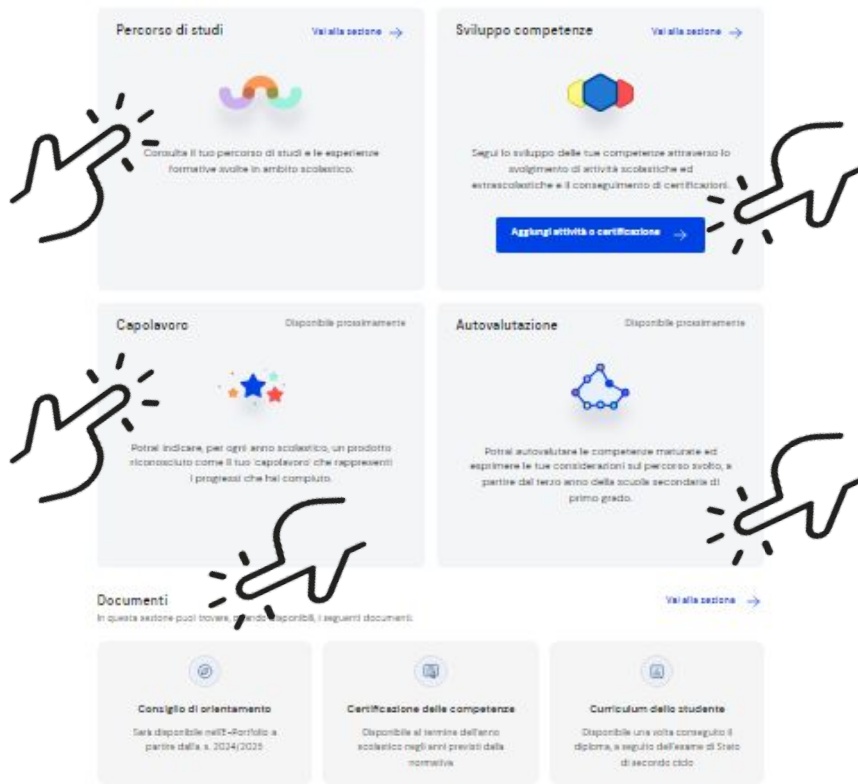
Percorso di studi

Vai alla sezione →

Consulta il tuo percorso di studi e le esperienze formative svolte in ambito scolastico.

Sviluppo competenze

Vai alla sezione →

Segui lo sviluppo delle tue competenze attraverso lo svolgimento di attività scolastiche ed extrascolastiche e il conseguimento di certificazioni.

Aggiungi attività o certificazione →

Capolavoro

Disponibile prossimamente

Potrai indicare, per ogni anno scolastico, un prodotto riconosciuto come il tuo 'capolavoro' che rappresenti i progressi che hai compiuto.

Autovalutazione

Disponibile prossimamente

Potrai autovalutare le competenze maturate ed esprimere le tue considerazioni sul percorso svolto, a partire dal terzo anno della scuola secondaria di primo grado.

Documenti

Vai alla sezione →

In questa sezione puoi trovare, quando disponibili, i seguenti documenti.

Consiglio di orientamento

Sarà disponibile nell'E-Portfolio a partire dall'a. s. 2024/2025

Certificazione delle competenze

Disponibile al termine dell'anno scolastico negli anni previsti dalla normativa

Curriculum dello studente

Disponibile una volta conseguito il diploma, a seguito dell'esame di Stato di secondo ciclo